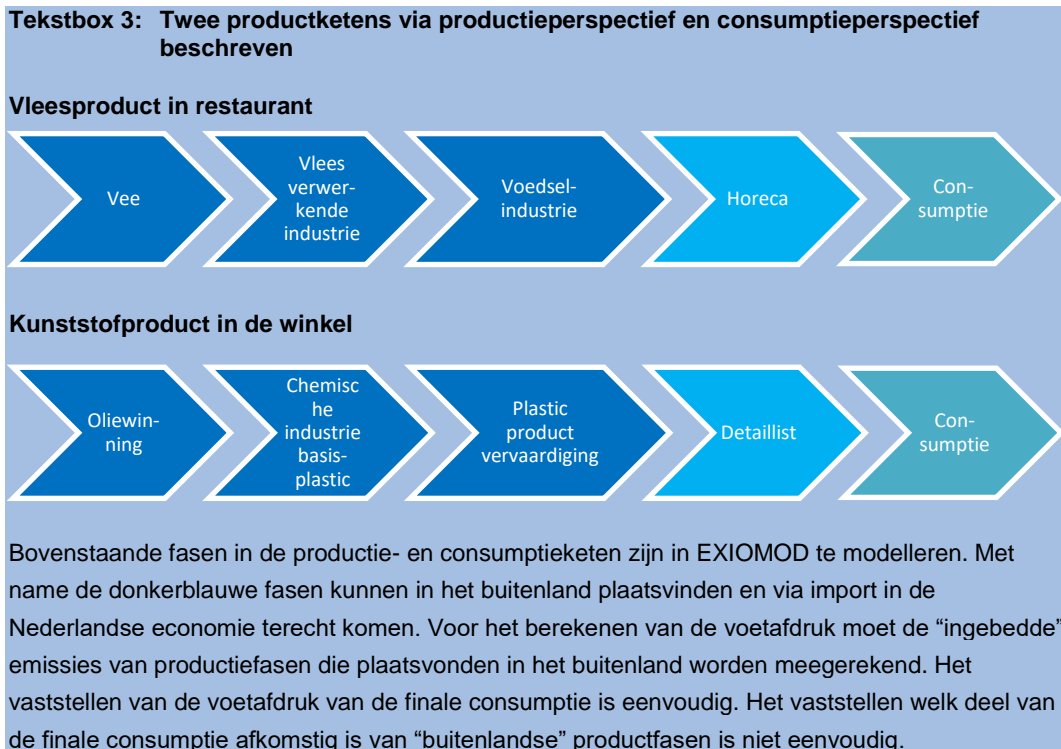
Tekstbox 3: Twee productketens via productieperspectief en consumptieperspectief beschreven

Vleesproduct in restaurant

Vee

Vlees verwerkende industrie

Voedselindustrie

Horeca

Consumptie

Kunststofproduct in de winkel

Oliewinning

Chemische industrie basisplastic

Plastic product vervaardiging

Detaillist

Consumptie

Bovenstaande fasen in de productie- en consumptieketen zijn in EXIOMOD te modelleren. Met name de donkerblauwe fasen kunnen in het buitenland plaatsvinden en via import in de Nederlandse economie terecht komen. Voor het berekenen van de voetafdruk moet de “ingebedde” emissies van productiefasen die plaatsvonden in het buitenland worden meegerekend. Het vaststellen van de voetafdruk van de finale consumptie is eenvoudig. Het vaststellen welk deel van de finale consumptie afkomstig is van “buitenlandse” productfasen is niet eenvoudig.